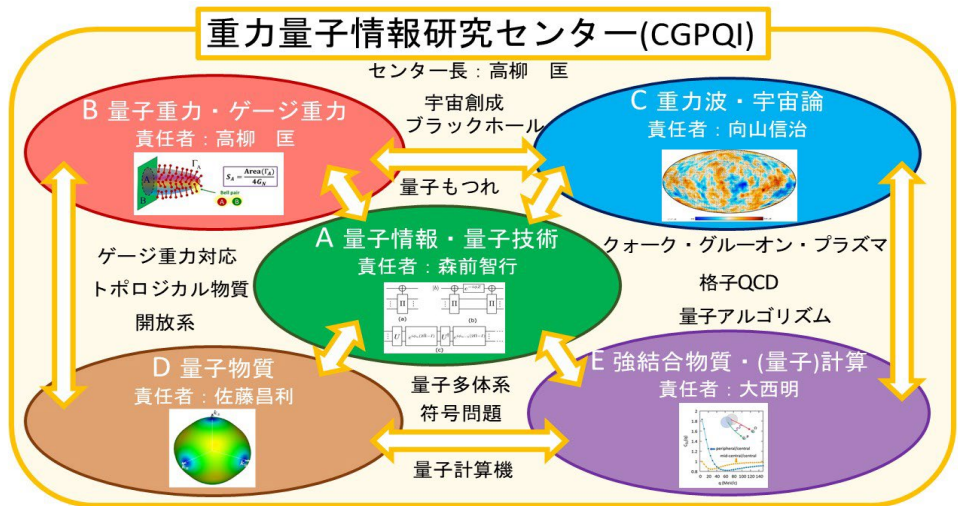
重力量子情報研究センター(CGPQI)

センター長：高柳　匡

B 量子重力・ゲージ重力
責任者：高柳　匡

$S_A = \frac{\text{Area}(\Gamma_A)}{4G_N}$

Bell pair

宇宙創成
ブラックホール

C 重力波・宇宙論
責任者：向山信治

量子もつれ

A 量子情報・量子技術
責任者：森前智行

ゲージ重力対応
トポロジカル物質
開放系

クォーク・グルーオン・プラズマ
格子QCD
量子アルゴリズム

D 量子物質
責任者：佐藤昌利

量子多体系
符号問題

E 強結合物質・(量子)計算
責任者：大西明

量子計算機

peripheral/central
mid-central/central